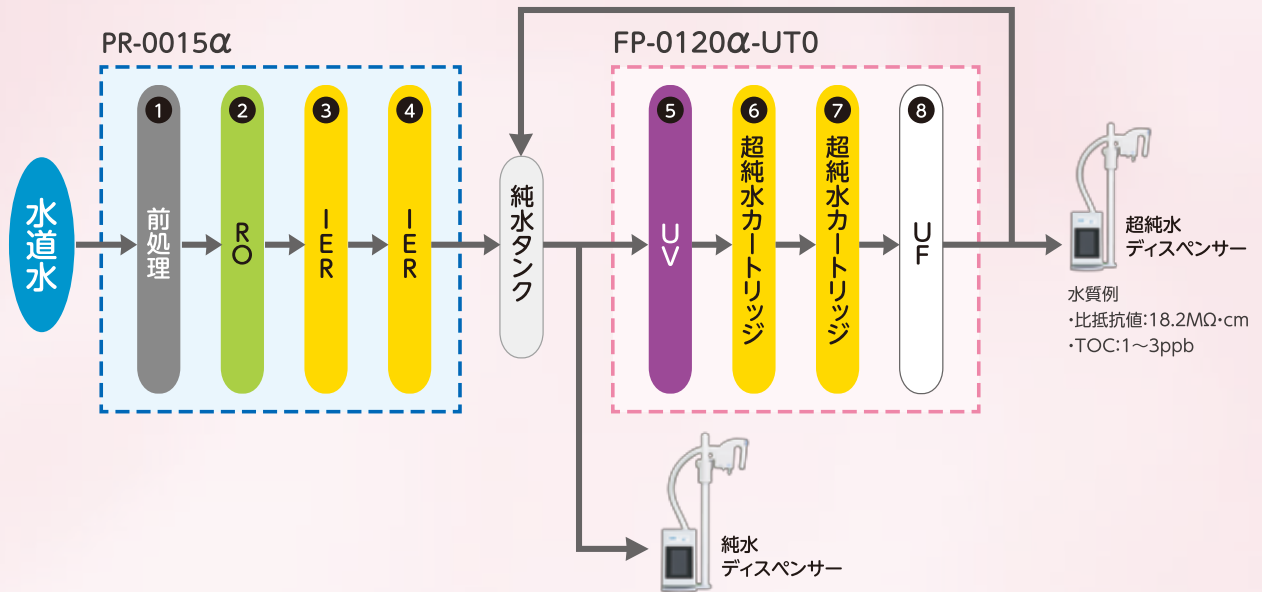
PR-0015α

FP-0120α-UT0

水道水

1 前処理

2 RO

3 IER

4 IER

純水タンク

5 UV

6 超純水カートリッジ

7 超純水カートリッジ

8 UF

超純水ディスペンサー

水質例
・比抵抗値:18.2MΩ・cm
・TOC:1〜3ppb

純水ディスペンサー